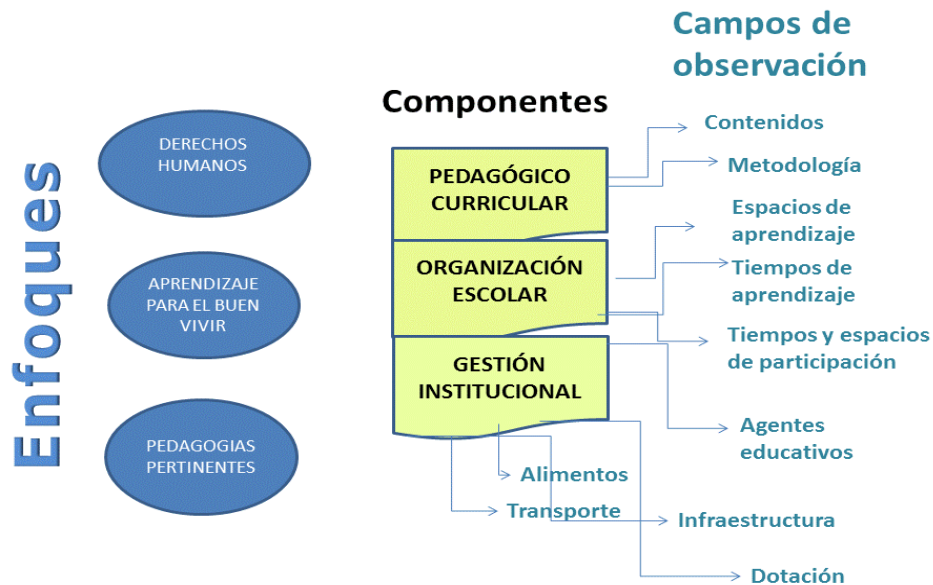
Enfoques

DERECHOS HUMANOS

APRENDIZAJE PARA EL BUEN VIVIR

PEDAGOGIAS PERTINENTES

Componentes

PEDAGÓGICO CURRICULAR

ORGANIZACIÓN ESCOLAR

GESTIÓN INSTITUCIONAL

Campos de observación

Contenidos

Metodología

Espacios de aprendizaje

Tiempos de aprendizaje

Tiempos y espacios de participación

Agentes educativos

Alimentos

Transporte

Infraestructura

Dotación